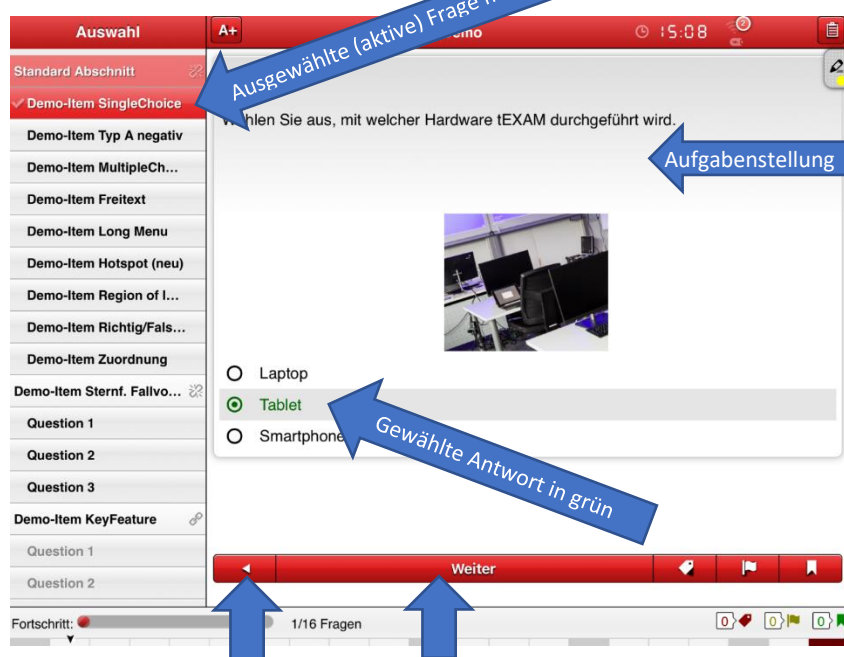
Auswahl

A+

Ausgewählte (aktive) Frage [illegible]

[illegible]emo

15:08

Standard Abschnitt

✓ Demo-Item SingleChoice

Demo-Item Typ A negativ

Demo-Item MultipleCh...

Demo-Item Freitext

Demo-Item Long Menu

Demo-Item Hotspot (neu)

Demo-Item Region of I...

Demo-Item Richtig/Fals...

Demo-Item Zuordnung

Demo-Item Sternf. Fallvo...

Question 1

Question 2

Question 3

Demo-Item KeyFeature

Question 1

Question 2

W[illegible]hlen Sie aus, mit welcher Hardware tEXAM durchgeführt wird.

Aufgabenstellung

Laptop

Tablet

Smartphone

Gewählte Antwort in grün

Weiter

Fortschritt:

1/16 Fragen

0

0

0